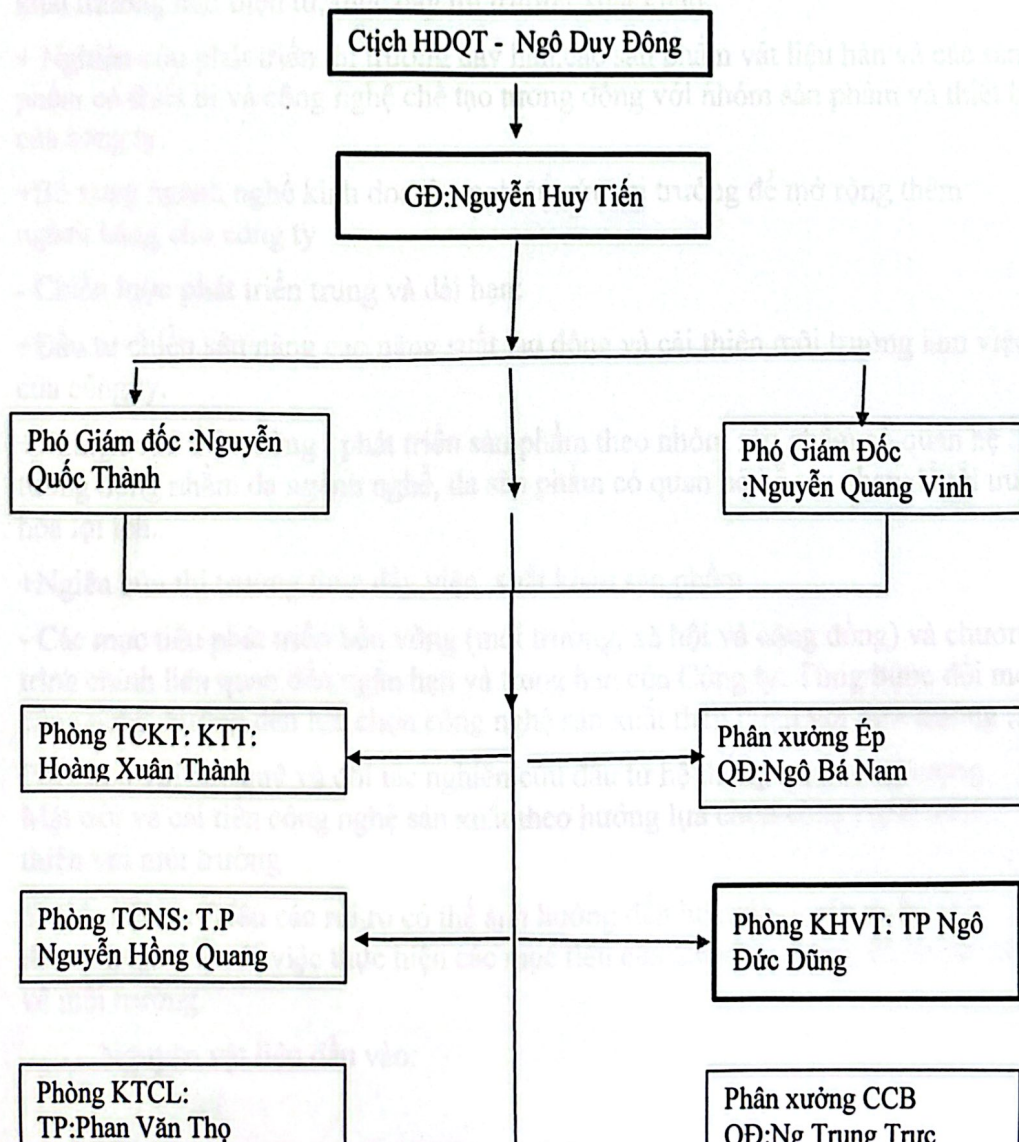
Ctịch HDQT - Ngô Duy Đông

GĐ:Nguyễn Huy Tiến

Phó Giám đốc :Nguyễn Quốc Thành

Phó Giám Đốc :Nguyễn Quang Vinh

Phòng TCKT: KTT: Hoàng Xuân Thành

Phân xưởng Ép QĐ:Ngô Bá Nam

Phòng TCNS: T.P Nguyễn Hồng Quang

Phòng KHVT: TP Ngô Đức Dũng

Phòng KTCL: TP:Phan Văn Thọ

Phân xưởng CCB QĐ:Ng Trung Trực